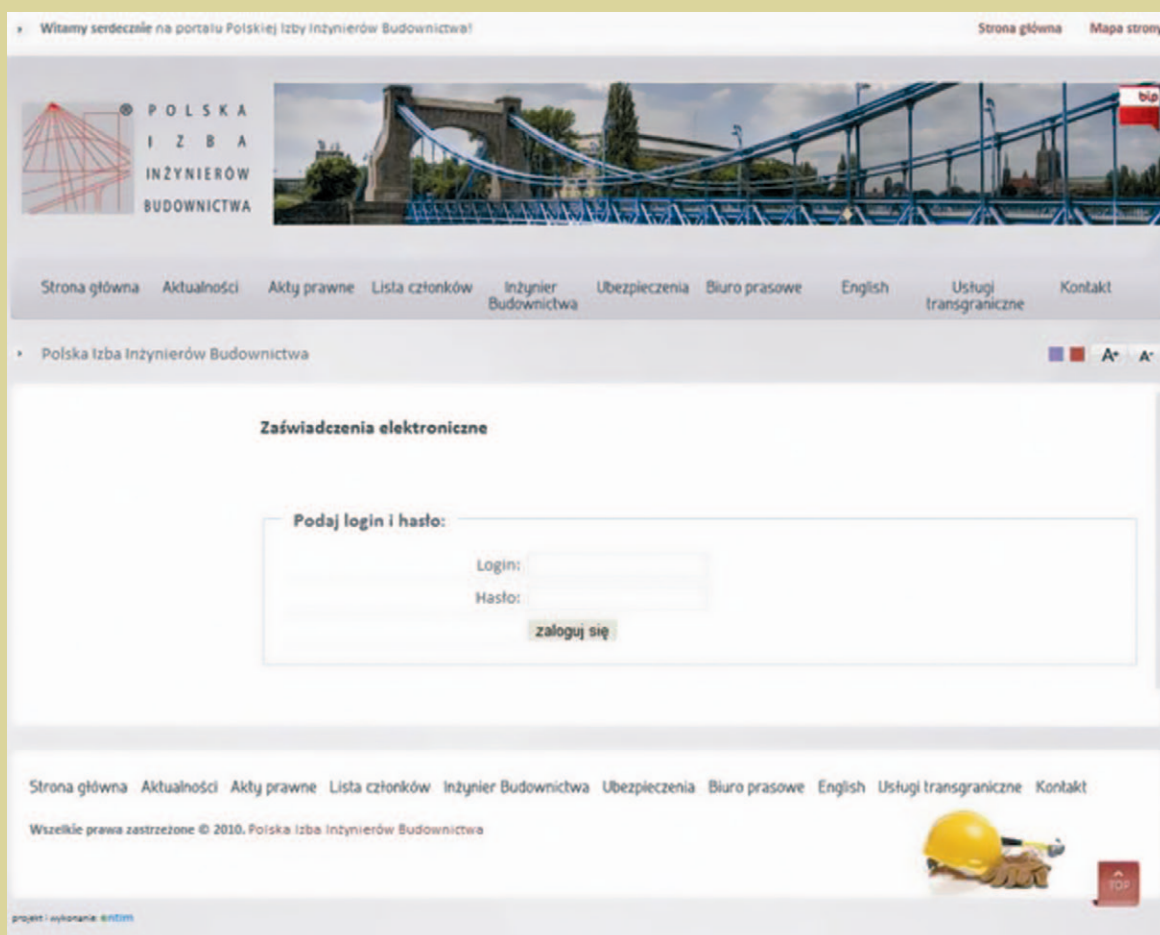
Witamy serdecznie na portalu Polskiej Izby Inżynierów Budownictwa!

Strona główna Mapa strony

POLSKA IZBA INŻYNIERÓW BUDOWNICTWA

bip

Strona główna Aktualności Akty prawne Lista członków Inżynier Budownictwa Ubezpieczenia Biuro prasowe English Usługi transgraniczne Kontakt

Polska Izba Inżynierów Budownictwa

A+ A-

Zaświadczenia elektroniczne

Podaj login i hasło:

Login:

Hasło:

zaloguj się

Strona główna Aktualności Akty prawne Lista członków Inżynier Budownictwa Ubezpieczenia Biuro prasowe English Usługi transgraniczne Kontakt

Wszelkie prawa zastrzeżone © 2010. Polska Izba Inżynierów Budownictwa

TOP

projekt i wykonanie: entim